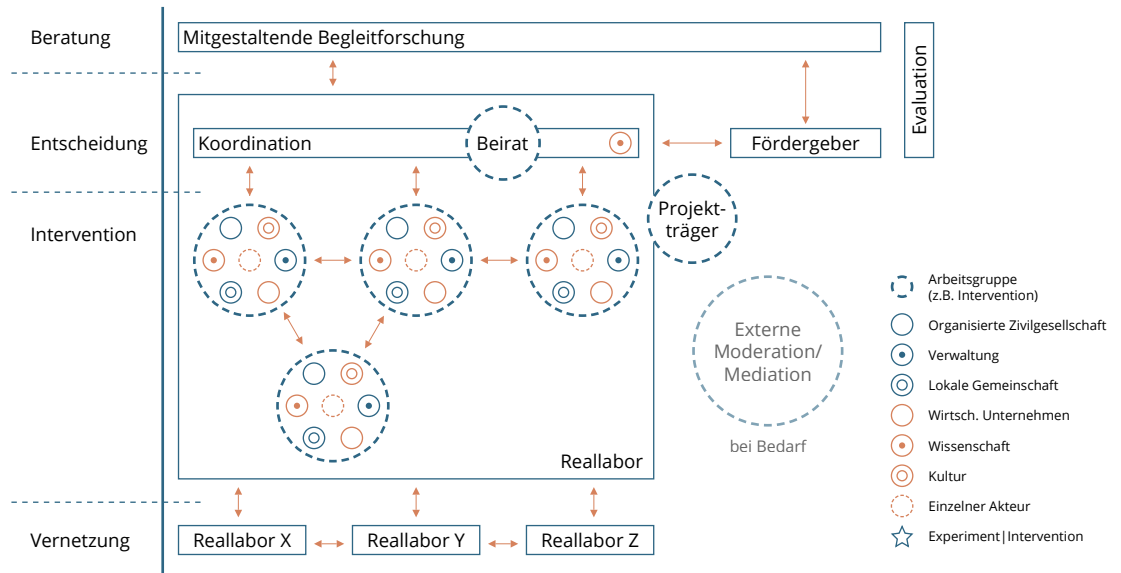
Beratung

Mitgestaltende Begleitforschung

Evaluation

Entscheidung

Koordination

Beirat

Fördergeber

Projektträger

Intervention

Externe Moderation/ Mediation

bei Bedarf

Reallabor

Vernetzung

Reallabor X

Reallabor Y

Reallabor Z

Arbeitsgruppe (z.B. Intervention)

Organisierte Zivilgesellschaft

Verwaltung

Lokale Gemeinschaft

Wirtsch. Unternehmen

Wissenschaft

Kultur

Einzelner Akteur

Experiment|Intervention